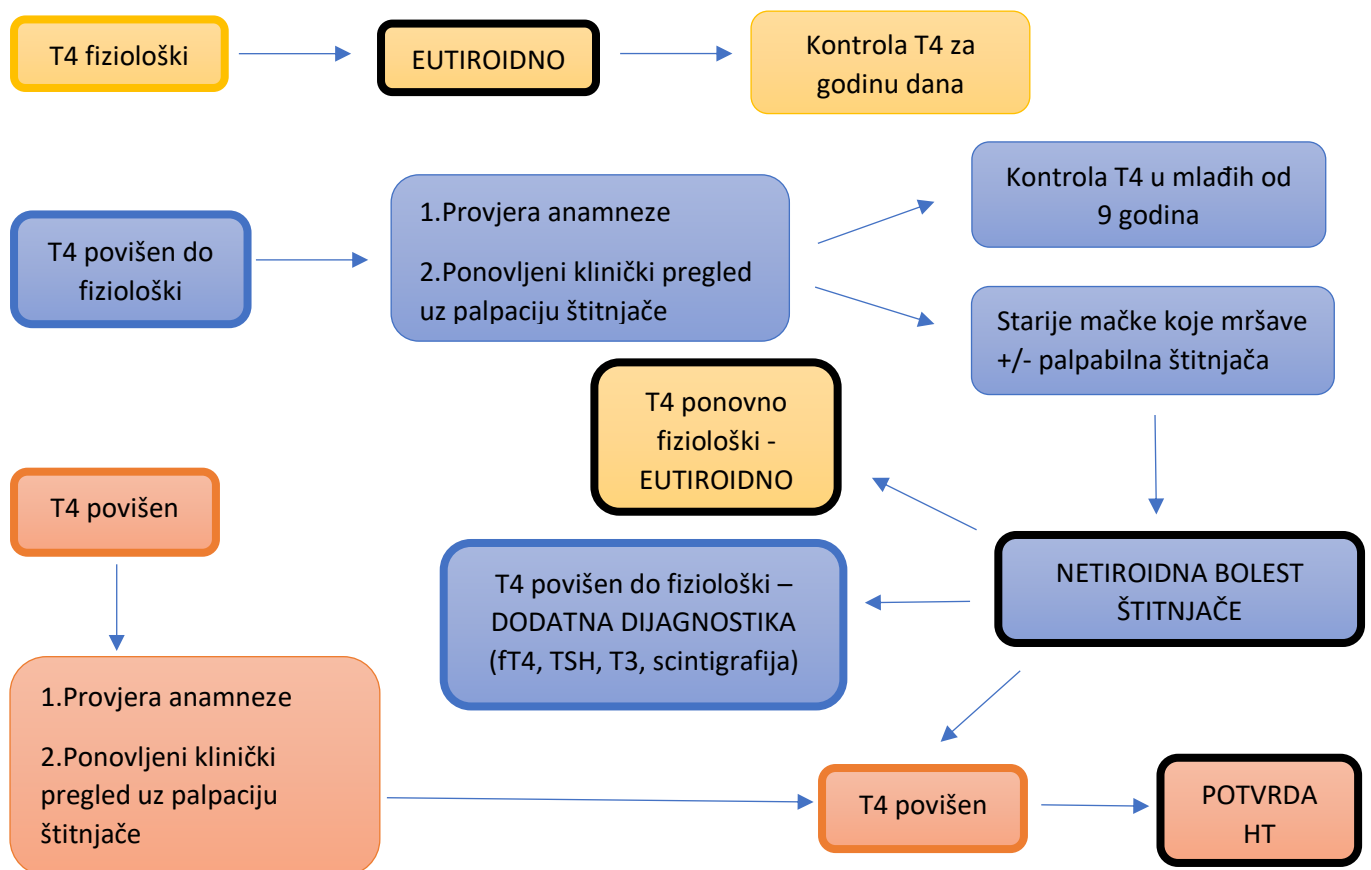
T4 fiziološki

EUTIROIDNO

Kontrola T4 za godinu dana

T4 povišen do fiziološki

1.Provjera anamneze

2.Ponovljeni klinički pregled uz palpaciju štitnjače

Kontrola T4 u mlađih od 9 godina

Starije mačke koje mršave +/- palpabilna štitnjača

T4 ponovno fiziološki - EUTIROIDNO

T4 povišen

T4 povišen do fiziološki – DODATNA DIJAGNOSTIKA (fT4, TSH, T3, scintigrafija)

NETIROIDNA BOLEST ŠTITNJAČE

1.Provjera anamneze

2.Ponovljeni klinički pregled uz palpaciju štitnjače

T4 povišen

POTVRDA HT